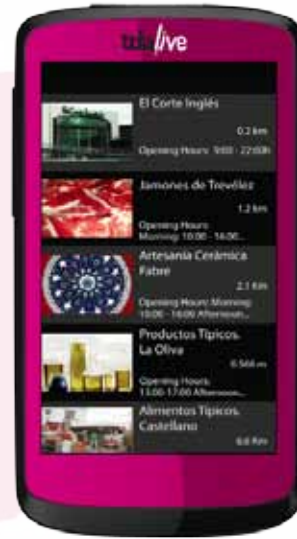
tdslive

El Corte Inglés
0.2 km
Opening Hours: 9:00 - 22:00h

Jamones de Trevélez
1.2 km
Opening Hours:
Morning: 10:00 - 14:00...

Artesanía Cerámica Fabre
2.1 Km
Opening Hours: Morning:
10:00 - 14:00 Afternoon...

Productos Típicos. La Oliva
0.566 m
Opening Hours:
13:00-17:00 Afternoon...

Alimentos Típicos. Castellano
6.6 Km